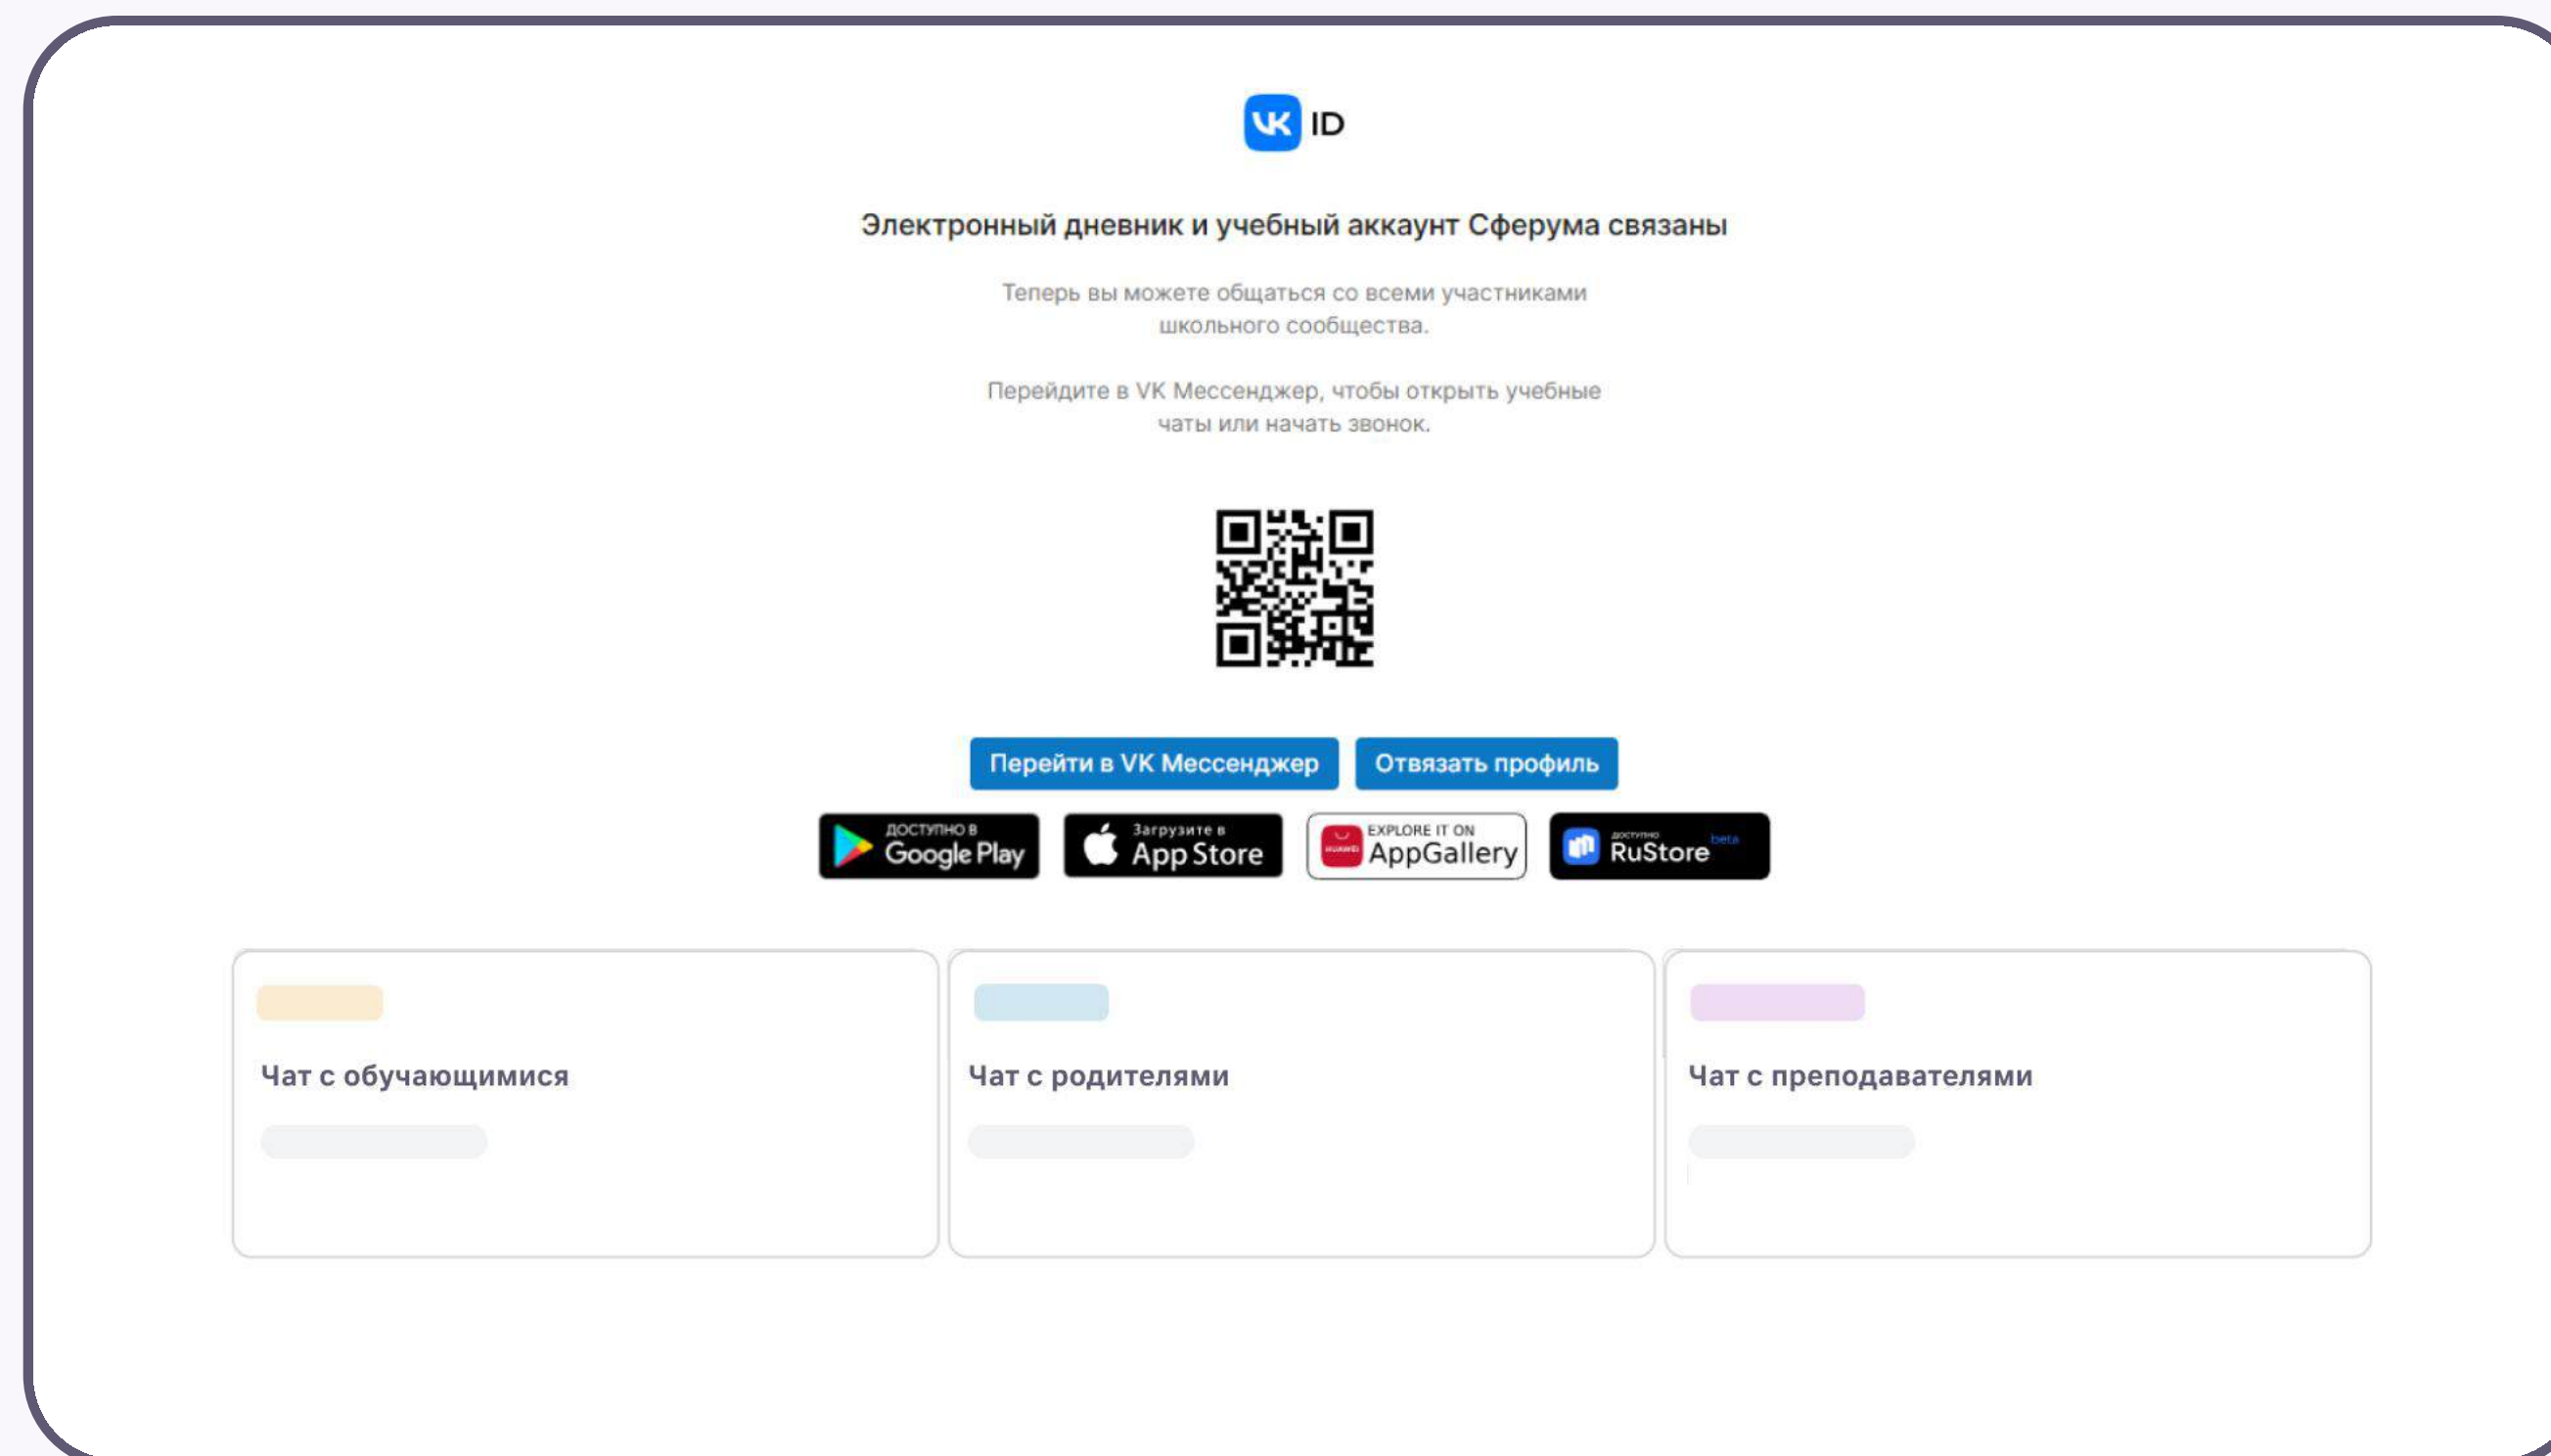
VK ID

Электронный дневник и учебный аккаунт Сферума связаны

Теперь вы можете общаться со всеми участниками школьного сообщества.

Перейдите в VK Мессенджер, чтобы открыть учебные чаты или начать звонок.

Перейти в VK Мессенджер Отвязать профиль

ДОСТУПНО В Google Play
Загрузите в App Store
HUAWEI EXPLORE IT ON AppGallery
доступно RuStore beta

Чат с обучающимися

Чат с родителями

Чат с преподавателями